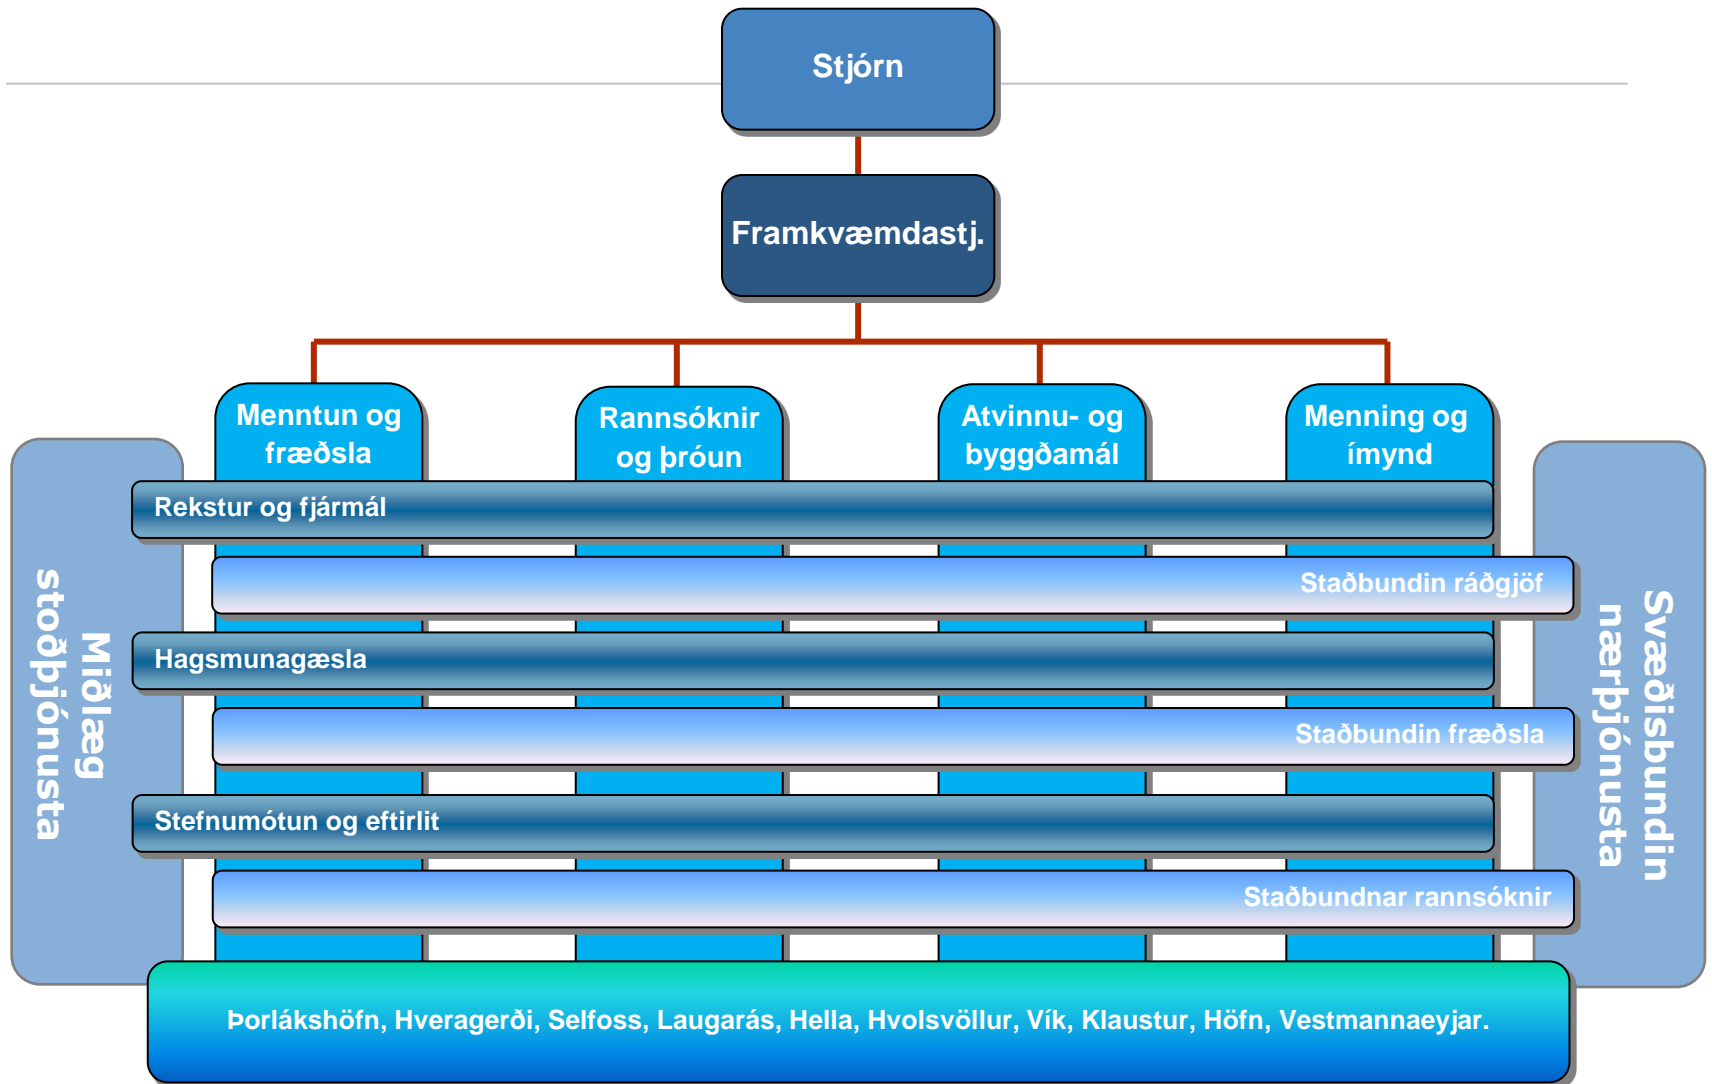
Stjórn

Framkvæmdastj.

Menntun og fræðsla

Rannsóknir og þróun

Atvinnu- og byggðamál

Menning og ímynd

Miðlæg stoðþjónusta

Svæðisbundin nærþjónusta

Rekstur og fjármál

Staðbundin ráðgjöf

Hagsmunagæsla

Staðbundin fræðsla

Stefnumótun og eftirlit

Staðbundnar rannsóknir

Þorlákshöfn, Hveragerði, Selfoss, Laugarás, Hella, Hvolsvöllur, Vík, Klaustur, Höfn, Vestmannaeyjar.